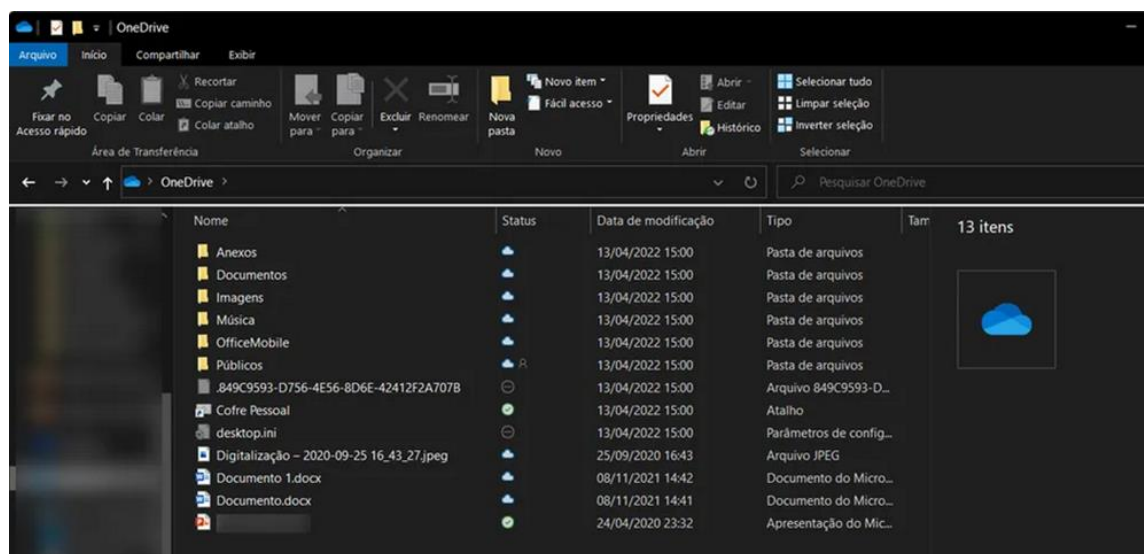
OneDrive

Arquivo Início Compartilhar Exibir

Fixar no Acesso rápido | Copiar | Colar | Recortar | Copiar caminho | Colar atalho
Área de Transferência

Mover para | Copiar para | Excluir | Renomear
Organizar

Nova pasta | Novo item | Fácil acesso
Novo

Propriedades | Abrir | Editar | Histórico
Abrir

Selecionar tudo | Limpar seleção | Inverter seleção
Selecionar

OneDrive >

Pesquisar OneDrive

| Nome | Status | Data de modificação | Tipo | Tam |
|---|---|---|---|---|
| Anexos | | 13/04/2022 15:00 | Pasta de arquivos | |
| Documentos | | 13/04/2022 15:00 | Pasta de arquivos | |
| Imagens | | 13/04/2022 15:00 | Pasta de arquivos | |
| Música | | 13/04/2022 15:00 | Pasta de arquivos | |
| OfficeMobile | | 13/04/2022 15:00 | Pasta de arquivos | |
| Públicos | | 13/04/2022 15:00 | Pasta de arquivos | |
| .849C9593-D756-4E56-8D6E-42412F2A707B | | 13/04/2022 15:00 | Arquivo 849C9593-D... | |
| Cofre Pessoal | | 13/04/2022 15:00 | Atalho | |
| desktop.ini | | 13/04/2022 15:00 | Parâmetros de config... | |
| Digitalização - 2020-09-25 16_43_27.jpeg | | 25/09/2020 16:43 | Arquivo JPEG | |
| Documento 1.docx | | 08/11/2021 14:42 | Documento do Micro... | |
| Documento.docx | | 08/11/2021 14:41 | Documento do Micro... | |
| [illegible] | | 24/04/2020 23:32 | Apresentação do Mic... | |

13 itens